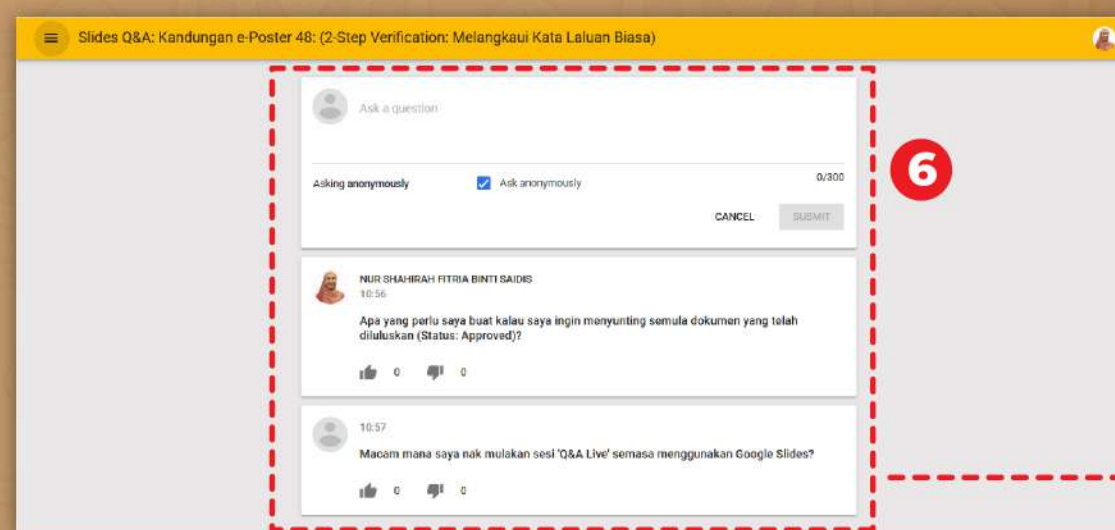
Slides Q&A: Kandungan e-Poster 48: (2-Step Verification: Melangkaui Kata Laluan Biasa)

Ask a question

Asking anonymously

Ask anonymously

0/300

CANCEL

SUBMIT

6

NUR SHAHIRAH FITRIA BINTI SAIDIS
10:56

Apa yang perlu saya buat kalau saya ingin menyunting semula dokumen yang telah diluluskan (Status: Approved)?

0 0

10:57

Macam mana saya nak mulakan sesi 'Q&A Live' semasa menggunakan Google Slides?

0 0